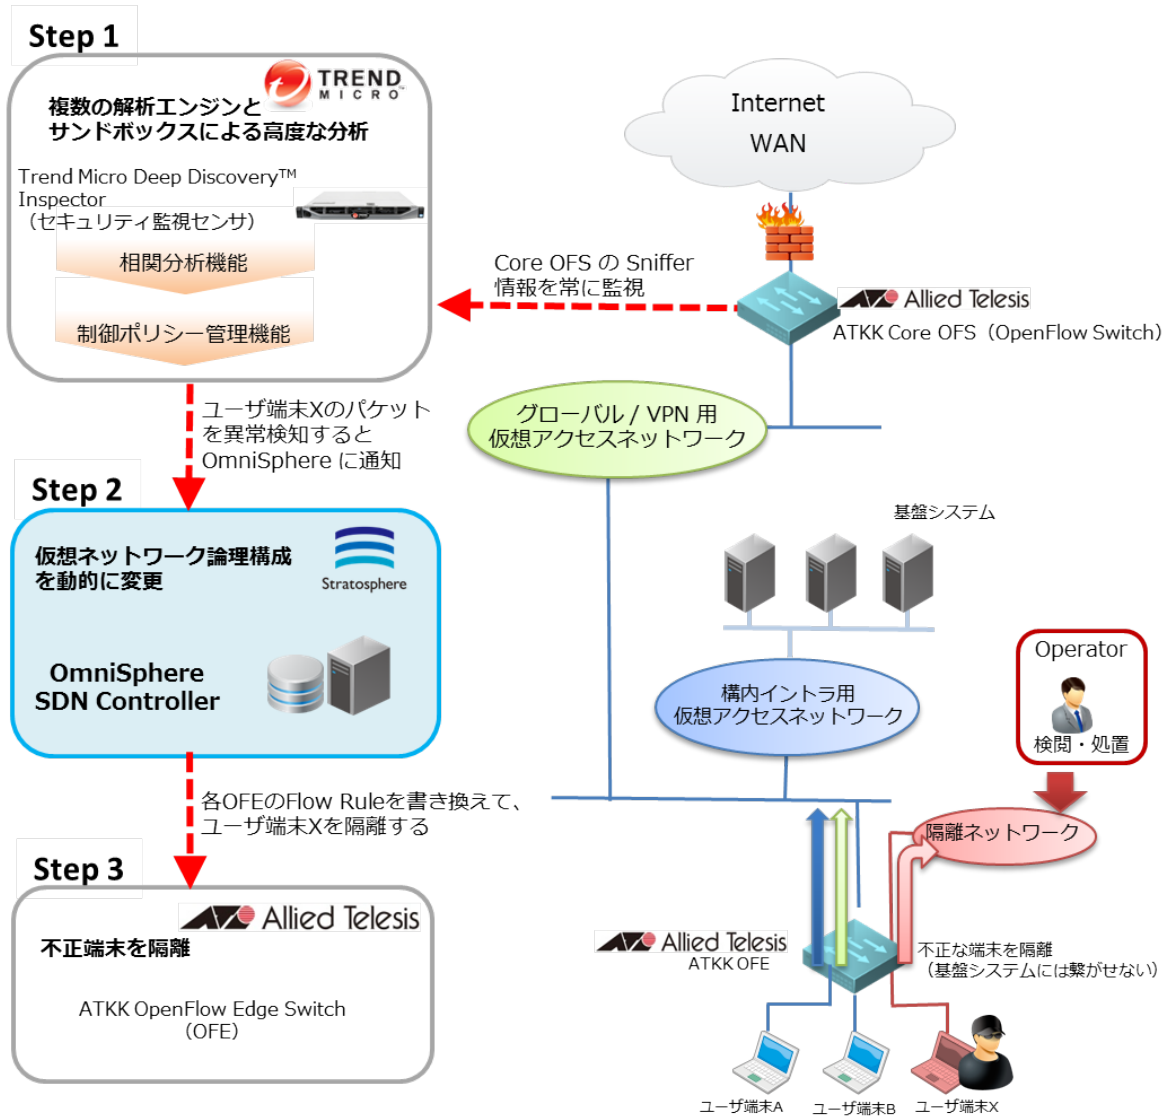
Step 1

TREND MICRO

複数の解析エンジンとサンドボックスによる高度な分析

Trend Micro Deep Discovery™ Inspector
（セキュリティ監視センサ）

相関分析機能

制御ポリシー管理機能

Internet
WAN

Core OFS の Sniffer
情報を常に監視

Allied Telesis
ATKK Core OFS（OpenFlow Switch）

ユーザ端末Xのパケットを異常検知するとOmniSphere に通知

グローバル / VPN 用
仮想アクセスネットワーク

Step 2

仮想ネットワーク論理構成を動的に変更

Stratosphere

OmniSphere
SDN Controller

基盤システム

Operator
検閲・処置

構内イントラ用
仮想アクセスネットワーク

各OFEのFlow Ruleを書き換えて、ユーザ端末Xを隔離する

隔離ネットワーク

Step 3

Allied Telesis

不正端末を隔離

ATKK OpenFlow Edge Switch
（OFE）

Allied Telesis
ATKK OFE

不正な端末を隔離
（基盤システムには繋がせない）

ユーザ端末A
ユーザ端末B
ユーザ端末X